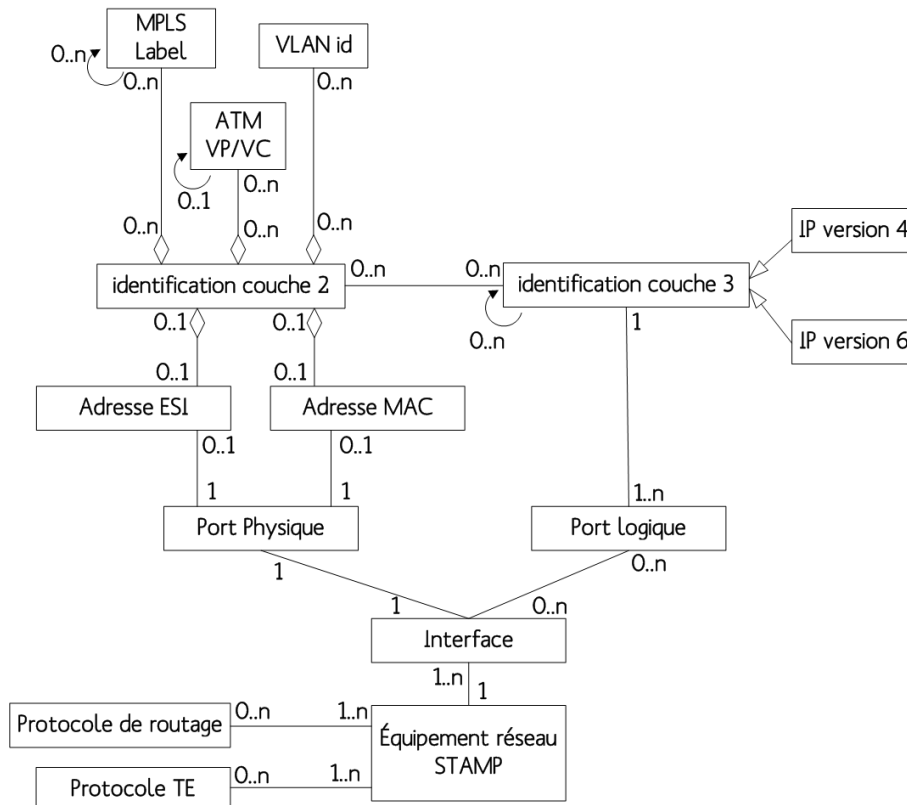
MPLS Label

0..n

0..n

VLAN id

0..n

ATM VP/VC

0..1

0..n

0..n

0..n

0..n

identification couche 2

0..n

0..n

identification couche 3

0..n

IP version 4

IP version 6

0..1

0..1

1

0..1

0..1

Adresse ESI

Adresse MAC

0..1

0..1

1

1

1..n

Port Physique

Port logique

1

0..n

1

0..n

Interface

1..n

1

Protocole de routage

0..n

1..n

Équipement réseau STAMP

Protocole TE

0..n

1..n